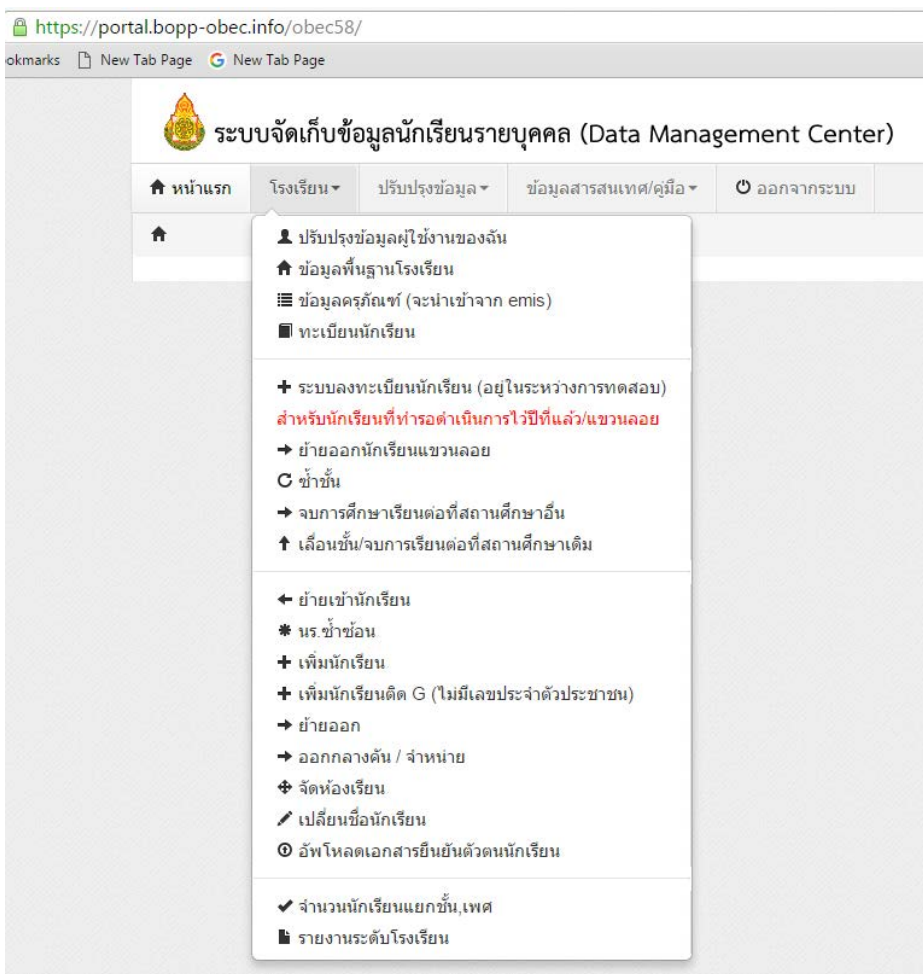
https://portal.bopp-obec.info/obec58/

okmarks New Tab Page New Tab Page

ระบบจัดเก็บข้อมูลนักเรียนรายบุคคล (Data Management Center)

หน้าแรก โรงเรียน ปรับปรุงข้อมูล ข้อมูลสารสนเทศ/คู่มือ ออกจากระบบ

ปรับปรุงข้อมูลผู้ใช้งานของฉัน
ข้อมูลพื้นฐานโรงเรียน
ข้อมูลครุภัณฑ์ (จะนำเข้าจาก emis)
ทะเบียนนักเรียน

ระบบลงทะเบียนนักเรียน (อยู่ในระหว่างการทดสอบ)
สำหรับนักเรียนที่ทำรอดำเนินการไว้ปีที่แล้ว/แขวนลอย
ย้ายออกนักเรียนแขวนลอย
ซ้ำชั้น
จบการศึกษาเรียนต่อที่สถานศึกษาอื่น
เลื่อนชั้น/จบการเรียนต่อที่สถานศึกษาเดิม

ย้ายเข้านักเรียน
นร.ซ้ำซ้อน
เพิ่มนักเรียน
เพิ่มนักเรียนติด G (ไม่มีเลขประจำตัวประชาชน)
ย้ายออก
ออกกลางคัน / จำหน่าย
จัดห้องเรียน
เปลี่ยนชื่อนักเรียน
อัพโหลดเอกสารยืนยันตัวตนนักเรียน

จำนวนนักเรียนแยกชั้น,เพศ
รายงานระดับโรงเรียน